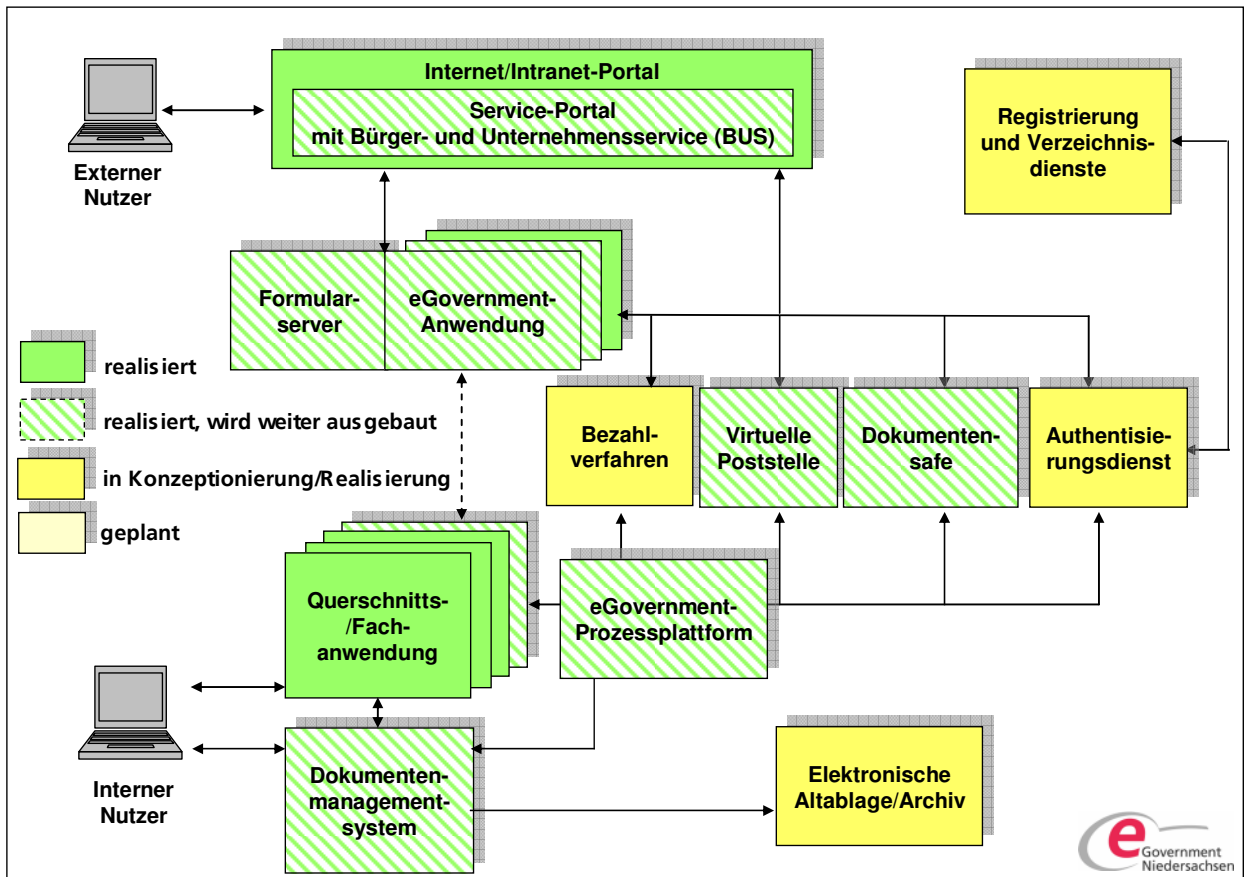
Internet/Intranet-Portal

Service-Portal mit Bürger- und Unternehmensservice (BUS)

Externer Nutzer

Registrierung und Verzeichnisdienste

Formularserver

eGovernment-Anwendung

realisiert

realisiert, wird weiter ausgebaut

in Konzeptionierung/Realisierung

geplant

Bezahlverfahren

Virtuelle Poststelle

Dokumentensafe

Authentisierungsdienst

Querschnitts-/Fachanwendung

eGovernment-Prozessplattform

Interner Nutzer

Dokumentenmanagementsystem

Elektronische Altablage/Archiv

e Government Niedersachsen